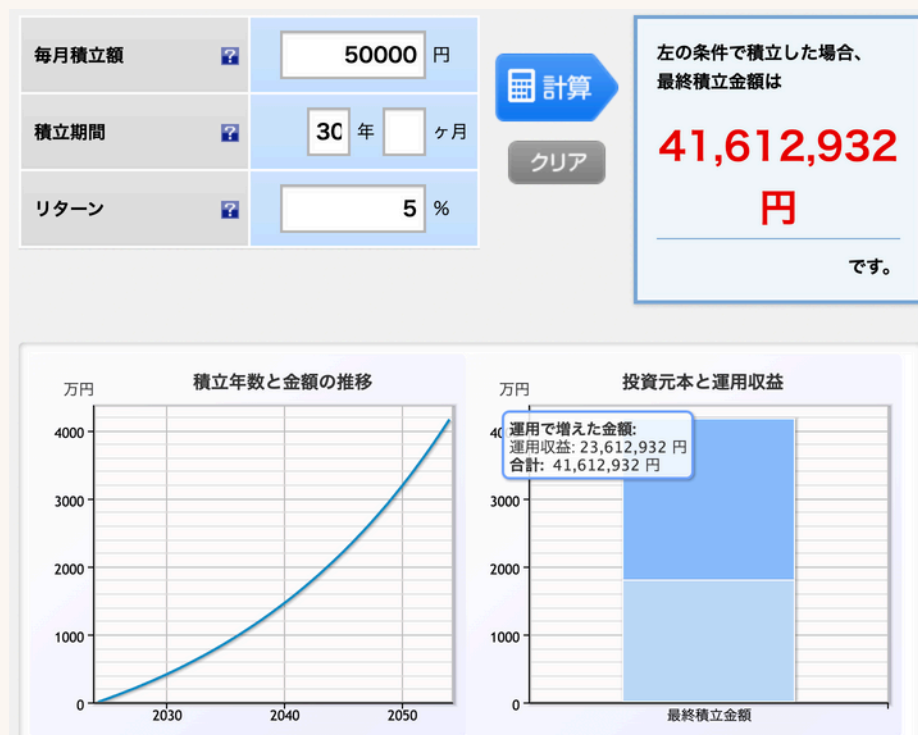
| 毎月積立額 ? | 50000 円 |
|---|---|
| 積立期間 ? | 30 年 ヶ月 |
| リターン ? | 5 % |

計算

クリア

左の条件で積立した場合、最終積立金額は

41,612,932 円

です。

積立年数と金額の推移

万円

4000
3000
2000
1000
0

2030 2040 2050

投資元本と運用収益

万円

4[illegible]
3000
2000
1000
0

運用で増えた金額:
運用収益: 23,612,932 円
合計: 41,612,932 円

最終積立金額